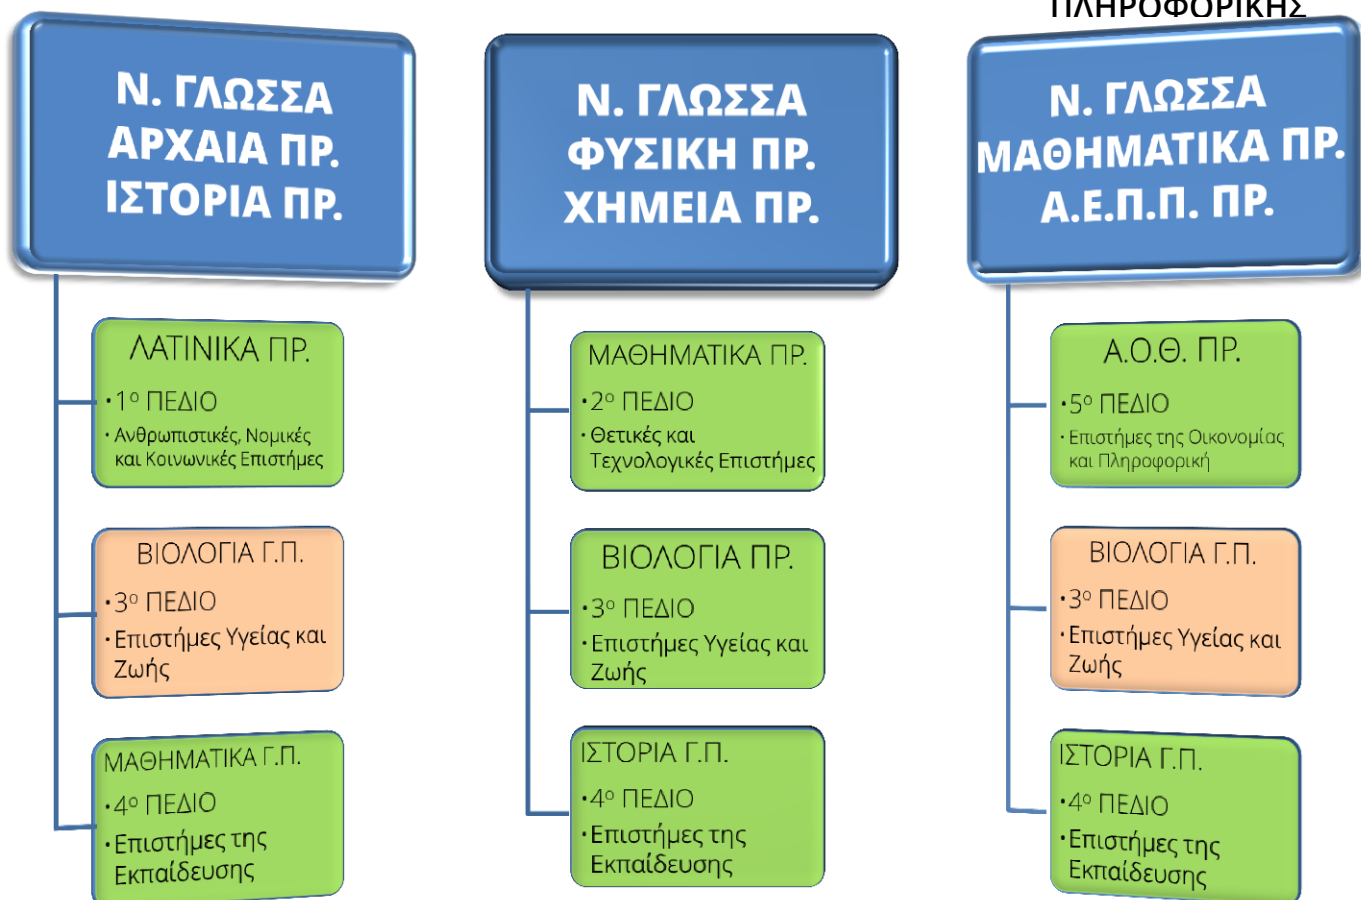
ΠΛΗΡΟΦΟΡΙΚΗΣ

Ν. ΓΛΩΣΣΑ
ΑΡΧΑΙΑ ΠΡ.
ΙΣΤΟΡΙΑ ΠΡ.

ΛΑΤΙΝΙΚΑ ΠΡ.
•1ο ΠΕΔΙΟ
•Ανθρωπιστικές, Νομικές και Κοινωνικές Επιστήμες

ΒΙΟΛΟΓΙΑ Γ.Π.
•3ο ΠΕΔΙΟ
•Επιστήμες Υγείας και Ζωής

ΜΑΘΗΜΑΤΙΚΑ Γ.Π.
•4ο ΠΕΔΙΟ
•Επιστήμες της Εκπαίδευσης

Ν. ΓΛΩΣΣΑ
ΦΥΣΙΚΗ ΠΡ.
ΧΗΜΕΙΑ ΠΡ.

ΜΑΘΗΜΑΤΙΚΑ ΠΡ.
•2ο ΠΕΔΙΟ
•Θετικές και Τεχνολογικές Επιστήμες

ΒΙΟΛΟΓΙΑ ΠΡ.
•3ο ΠΕΔΙΟ
•Επιστήμες Υγείας και Ζωής

ΙΣΤΟΡΙΑ Γ.Π.
•4ο ΠΕΔΙΟ
•Επιστήμες της Εκπαίδευσης

Ν. ΓΛΩΣΣΑ
ΜΑΘΗΜΑΤΙΚΑ ΠΡ.
Α.Ε.Π.Π. ΠΡ.

Α.Ο.Θ. ΠΡ.
•5ο ΠΕΔΙΟ
•Επιστήμες της Οικονομίας και Πληροφορική

ΒΙΟΛΟΓΙΑ Γ.Π.
•3ο ΠΕΔΙΟ
•Επιστήμες Υγείας και Ζωής

ΙΣΤΟΡΙΑ Γ.Π.
•4ο ΠΕΔΙΟ
•Επιστήμες της Εκπαίδευσης